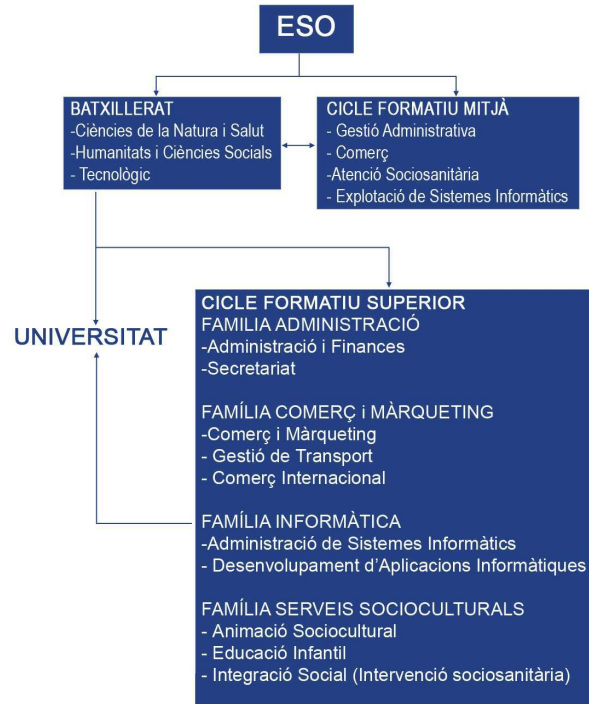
ESO

BATXILLERAT
-Ciències de la Natura i Salut
-Humanitats i Ciències Socials
- Tecnològic

CICLE FORMATIU MITJÀ
- Gestió Administrativa
- Comerç
-Atenció Sociosanitària
- Explotació de Sistemes Informàtics

UNIVERSITAT

CICLE FORMATIU SUPERIOR
FAMILIA ADMINISTRACIÓ
-Administració i Finances
-Secretariat

FAMÍLIA COMERÇ i MÀRQUETING
-Comerç i Màrqueting
- Gestió de Transport
- Comerç Internacional

FAMÍLIA INFORMÀTICA
-Administració de Sistemes Informàtics
- Desenvolupament d'Aplicacions Informàtiques

FAMÍLIA SERVEIS SOCIOCULTURALS
- Animació Sociocultural
- Educació Infantil
- Integració Social (Intervenció sociosanitària)